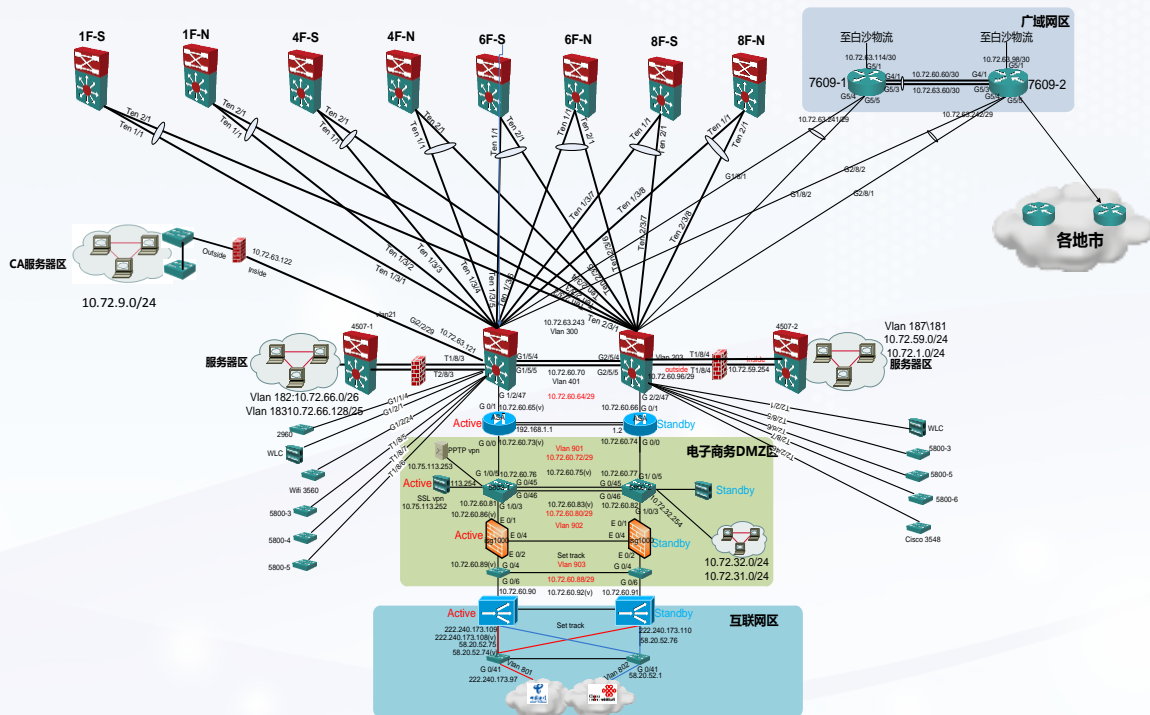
1F-S 1F-N 4F-S 4F-N 6F-S 6F-N 8F-S 8F-N

广域网区
至白沙物流
至白沙物流
10.72.63.114/30
G5/1
10.72.63.98/30
G5/1
7609-1
G4/1
10.72.60.60/30
G4/1
7609-2
G5/4
G5/5
10.72.63.60/30
G5/3
G5/4
G5/5
10.72.63.241/29
10.72.63.242/29

各地市

Ten 2/1
Ten 1/1
Ten 2/1
Ten 1/1
Ten 2/1
Ten 1/1
Ten 2/1
Ten 1/1
Ten 1/1
Ten 2/1
Ten 1/1
Ten 2/1
Ten 1/1
Ten 2/1
Ten 1/1
Ten 2/1
G1/8/1
G2/8/2
G1/8/2
G2/8/1
Ten 1/3/7
Ten 1/3/8
Ten 2/3/7
Ten 2/3/8

CA服务器区
Outside
10.72.63.122
Inside
10.72.9.0/24
Ten 1/3/2
Ten 1/3/1
Ten 1/3/3
Ten 1/3/4
Ten 1/3/5
Ten 2/3/1

4507-1
Vlan21
G2/2/29
10.72.63.121
10.72.63.243
Vlan 300
4507-2
Vlan 187\181
10.72.59.0/24
10.72.1.0/24
服务器区
T1/8/3
T2/8/3
G1/5/4
G1/5/5
G2/5/4
G2/5/5
Vlan 203
T1/8/4
T1/8/4
outside
10.72.60.96/29
10.72.59.254
服务器区
10.72.60.70
Vlan 401
10.72.60.64/29
Vlan 182:10.72.66.0/26
Vlan 18310.72.66.128/25
G 1/2/47
10.72.60.65(v)
G 0/1
Active
192.168.1.1
1.2
10.72.60.66
G 0/1
G 2/2/47
Standby
G 0/0
10.72.60.73(v)
10.72.60.74
G 0/0
Vlan 901
10.72.60.72/29
电子商务DMZ区
PPTP vpn
10.75.113.253
G 1/0/5
10.72.60.76
10.72.60.75(v)
10.72.60.77
G1/0/5
Active
113.254
G 0/45
G 0/45
Standby
SSL vpn
10.75.113.252
10.72.60.8
G 0/46
10.72.60.83(v)
G 0/46
10.72.60.82
10.72.32.254
10.72.60.86(v)
G 1/0/3
10.72.60.80/29
G 1/0/3
E 0/1
Vlan 902
E 0/1
Active
E 0/4
E 0/4
Standby
E 0/2
Set track
Vlan 903
E 0/2
10.72.32.0/24
10.72.31.0/24
10.72.60.89(v)
G 0/4
10.72.60.88/29
G 0/4
G 0/6
G 0/6
10.72.60.90
10.72.60.92(v)
10.72.60.91
2960
WLC
Wifi 3560
5800-3
5800-4
5800-5
WLC
5800-3
5800-5
5800-6
Cisco 3548

互联网区
Active
Standby
Set track
222.240.173.109
222.240.173.108(v)
58.20.52.75
58.20.52.74(v)
222.240.173.110
58.20.52.76
Vlan 801
Vlan 802
G 0/41
222.240.173.97
G 0/41
58.20.52.1